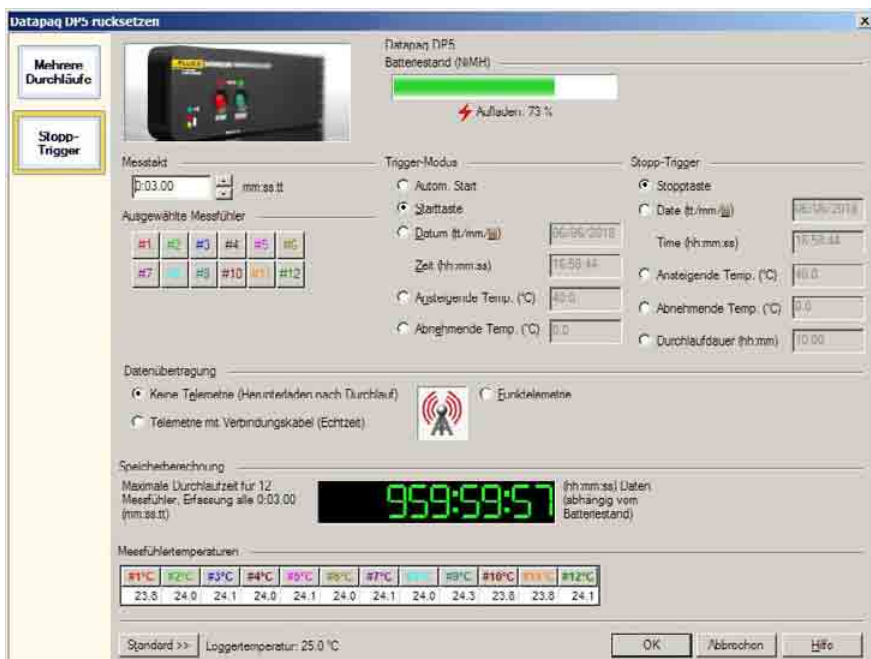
Datapaq DP5 rucksetzen

×

Mehrere Durchläufe

Stopp-Trigger

Datapaq DP5
Batteriestand (NiMH)

Aufladen: 73 %

Messtakt

0:03.00 mm:ss.tt

Ausgewählte Messfühler

| #1 | #2 | #3 | #4 | #5 | #6 |
|---|---|---|---|---|---|
| #7 | #8 | #9 | #10 | #11 | #12 |

Trigger-Modus

Autom. Start
Starttaste
Datum (tt/mm/jjjj) 06/06/2018
Zeit (hh:mm:ss) 16:58:44
Ansteigende Temp. (°C) 40.0
Abnehmende Temp. (°C) 0.0

Stopp-Trigger

Stopptaste
Date (tt/mm/jjjj) 06/06/2018
Time (hh:mm:ss) 16:58:44
Ansteigende Temp. (°C) 40.0
Abnehmende Temp. (°C) 0.0
Durchlaufdauer (hh:mm) 10:00

Datenübertragung

Keine Telemetrie (Herunterladen nach Durchlauf)
Funktelemetrie
Telemetrie mit Verbindungskabel (Echtzeit)

Speicherberechnung

Maximale Durchlaufzeit für 12 Messfühler, Erfassung alle 0:03.00 (mm:ss.tt)

959:59:57

(hh:mm:ss) Daten (abhängig vom Batteriestand)

Messfühlertemperaturen

| #1°C | #2°C | #3°C | #4°C | #5°C | #6°C | #7°C | #8°C | #9°C | #10°C | #11°C | #12°C |
|---|---|---|---|---|---|---|---|---|---|---|---|
| 23.8 | 24.0 | 24.1 | 24.0 | 24.1 | 24.0 | 24.1 | 24.0 | 24.3 | 23.8 | 23.8 | 24.1 |

Standard >> Loggertemperatur: 25.0 °C

OK Abbrechen Hilfe